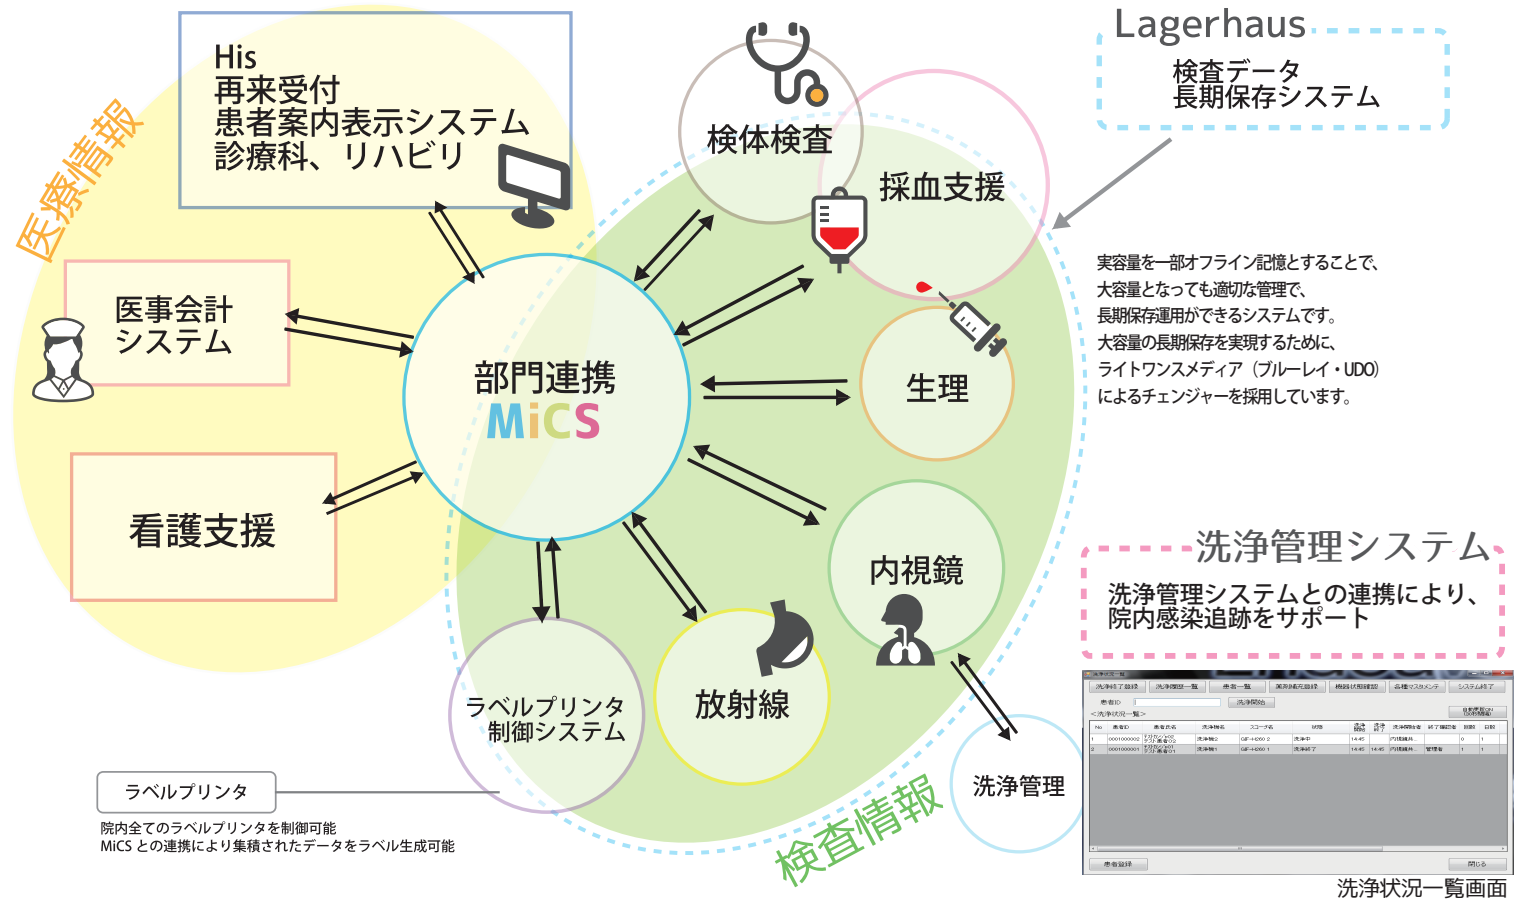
医療情報

His
再来受付
患者案内表示システム
診療科、リハビリ

医事会計
システム

看護支援

検体検査

採血支援

Lagerhaus
検査データ
長期保存システム

実容量を一部オフライン記憶とすることで、
大容量となっても適切な管理で、
長期保存運用ができるシステムです。
大容量の長期保存を実現するために、
ライトワンスメディア（ブルーレイ・UDO）
によるチェンジャーを採用しています。

部門連携
MiCS

生理

内視鏡

洗浄管理システム
洗浄管理システムとの連携により、
院内感染追跡をサポート

放射線

ラベルプリンタ
制御システム

ラベルプリンタ
院内全てのラベルプリンタを制御可能
MiCS との連携により集積されたデータをラベル生成可能

洗浄管理

検査情報

洗浄状況一覧画面